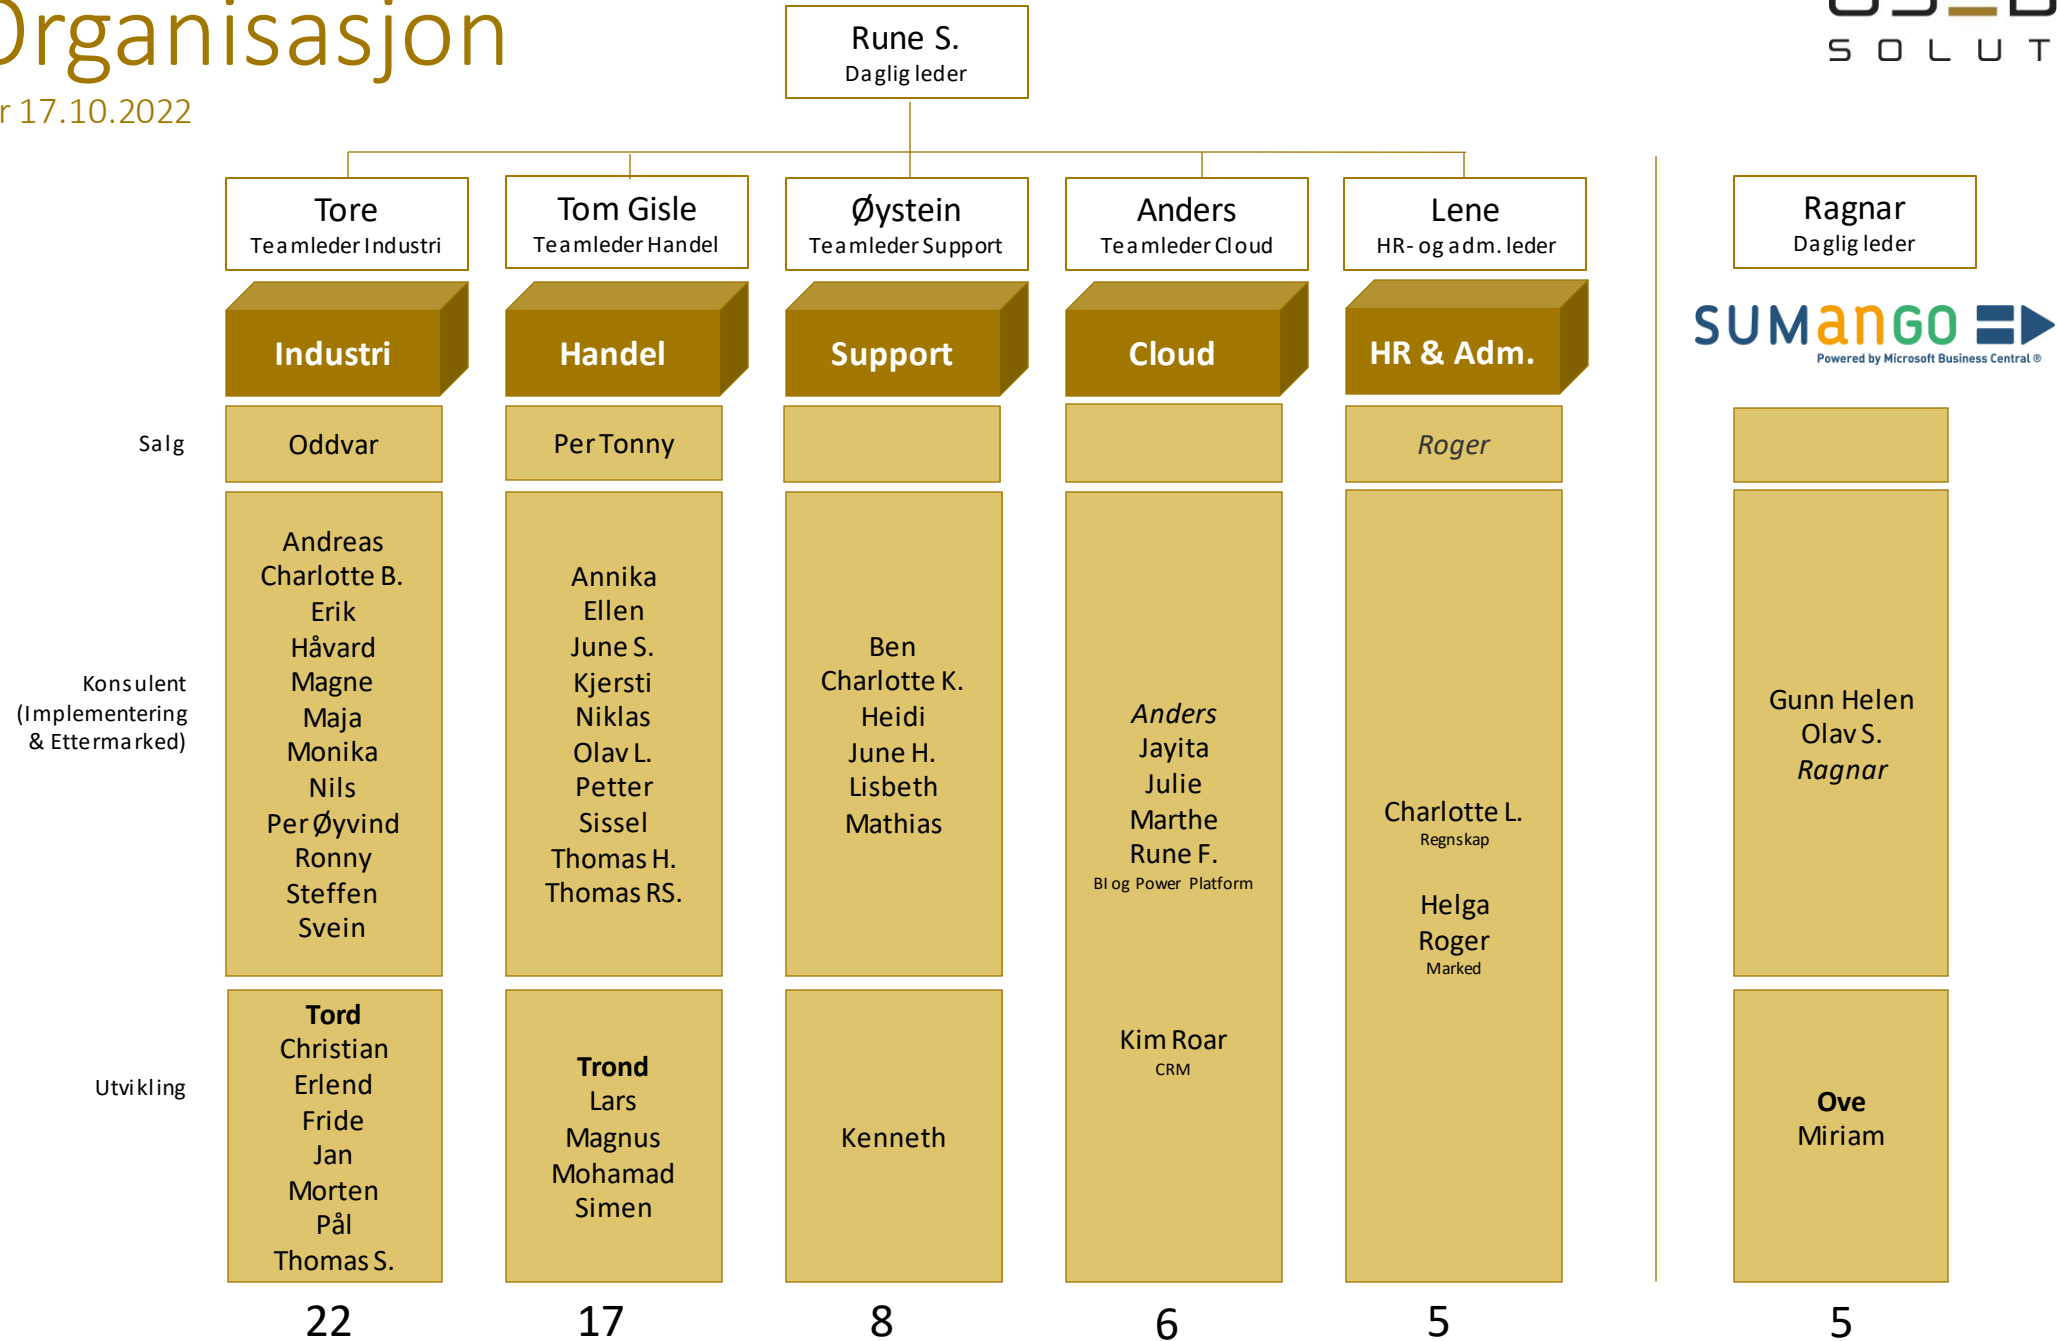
Organisasjon
r 17.10.2022

S O L U T

Rune S.
Daglig leder

Tore
Teamleder Industri

Tom Gisle
Teamleder Handel

Øystein
Teamleder Support

Anders
Teamleder Cloud

Lene
HR- og adm. leder

Ragnar
Daglig leder

Industri

Handel

Support

Cloud

HR & Adm.

SUManGO
Powered by Microsoft Business Central®

Salg

Oddvar

Per Tonny

Roger

Konsulent (Implementering & Ettermarked)

Andreas
Charlotte B.
Erik
Håvard
Magne
Maja
Monika
Nils
Per Øyvind
Ronny
Steffen
Svein

Annika
Ellen
June S.
Kjersti
Niklas
Olav L.
Petter
Sissel
Thomas H.
Thomas RS.

Ben
Charlotte K.
Heidi
June H.
Lisbeth
Mathias

Anders
Jayita
Julie
Marthe
Rune F.
BI og Power Platform

Kim Roar
CRM

Charlotte L.
Regnskap

Helga
Roger
Marked

Gunn Helen
Olav S.
Ragnar

Utvikling

Tord
Christian
Erlend
Fride
Jan
Morten
Pål
Thomas S.

Trond
Lars
Magnus
Mohamad
Simen

Kenneth

Ove
Miriam

22

17

8

6

5

5